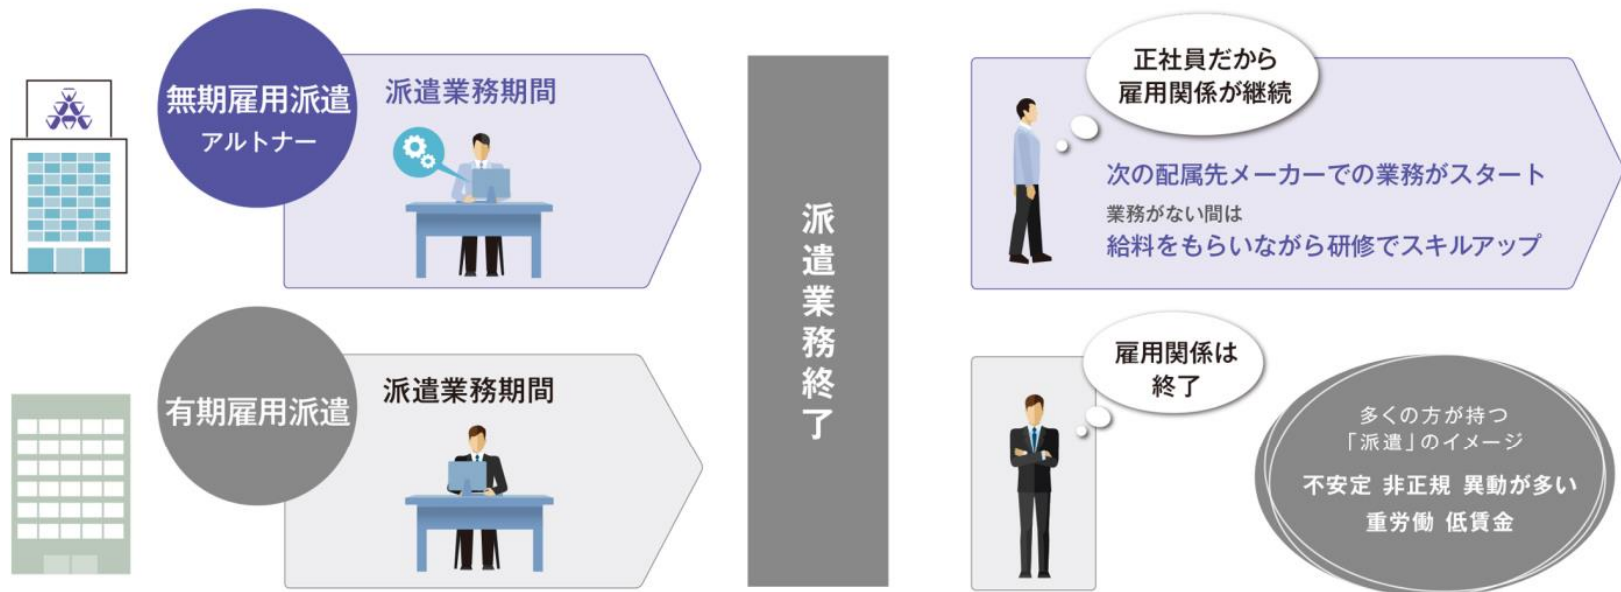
無期雇用派遣
アルトナー

派遣業務期間

派遣業務終了

正社員だから
雇用関係が継続

次の配属先メーカーでの業務がスタート
業務がない間は
給料をもらいながら研修でスキルアップ

有期雇用派遣

派遣業務期間

雇用関係は
終了

多くの方が持つ
「派遣」のイメージ
不安定 非正規 異動が多い
重労働 低賃金